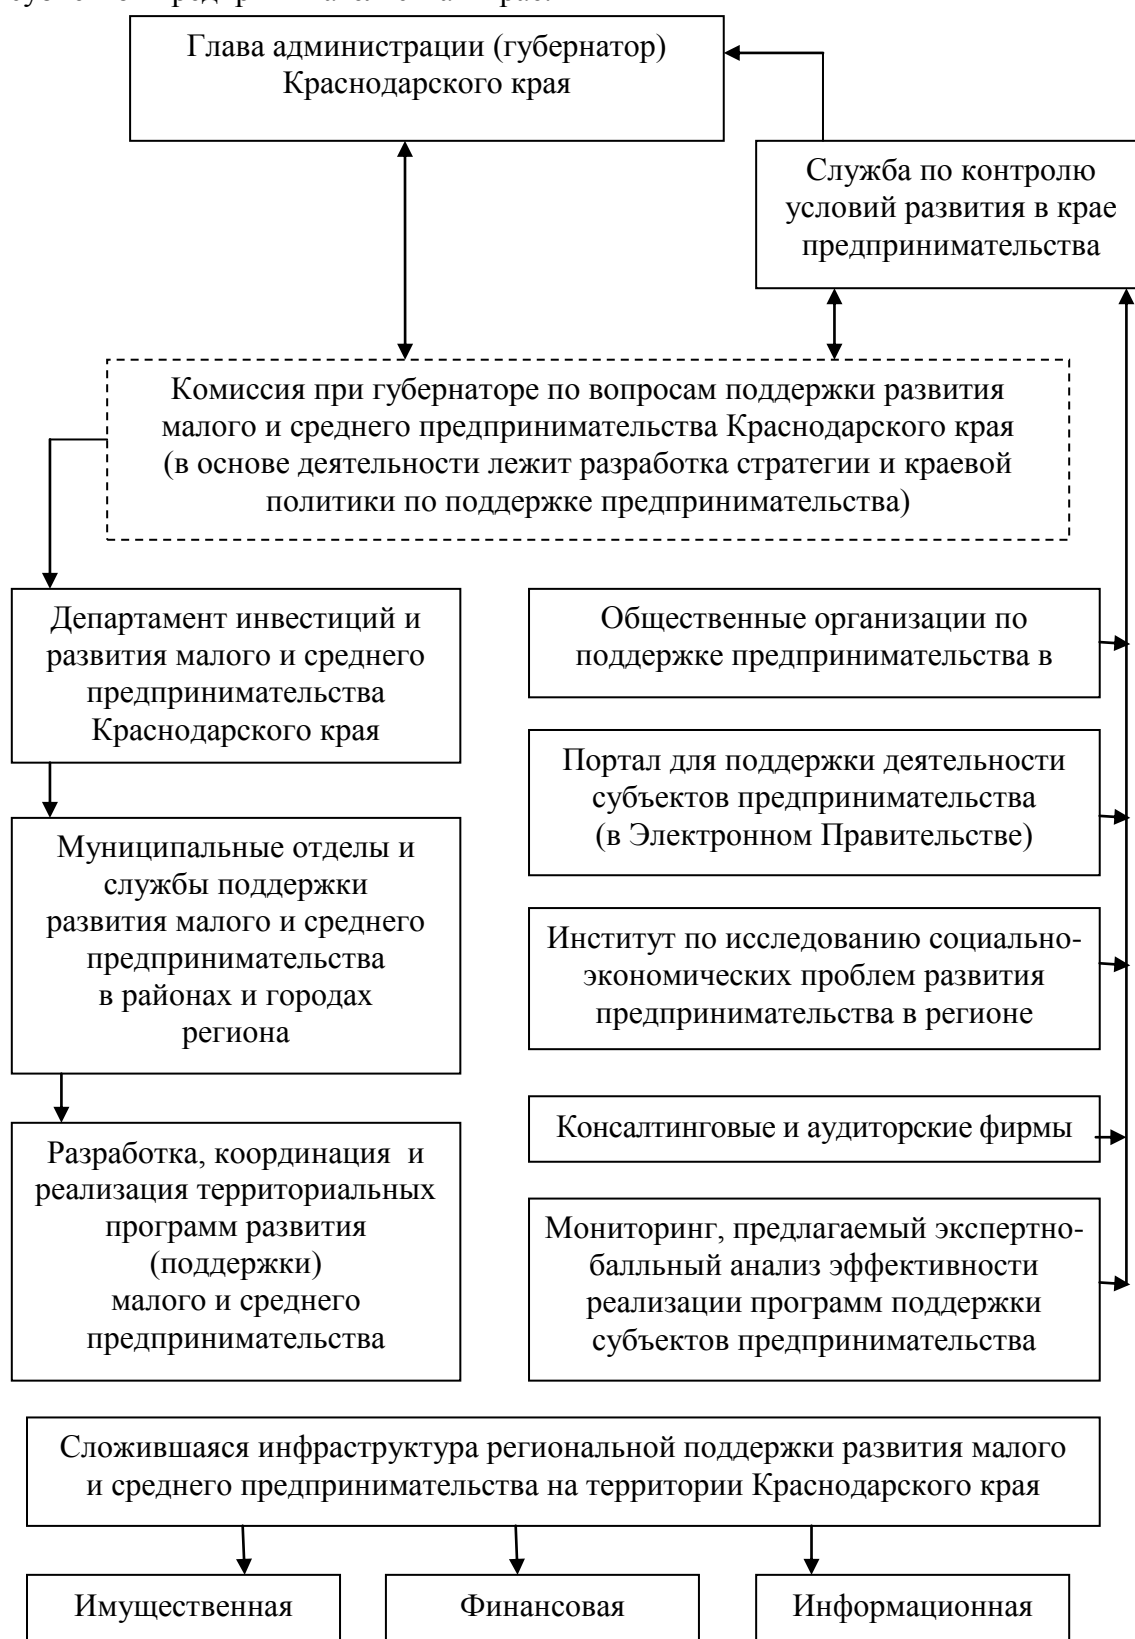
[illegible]

Глава администрации (губернатор) Краснодарского края

Служба по контролю условий развития в крае предпринимательства

Комиссия при губернаторе по вопросам поддержки развития малого и среднего предпринимательства Краснодарского края (в основе деятельности лежит разработка стратегии и краевой политики по поддержке предпринимательства)

Департамент инвестиций и развития малого и среднего предпринимательства Краснодарского края

Муниципальные отделы и службы поддержки развития малого и среднего предпринимательства в районах и городах региона

Разработка, координация и реализация территориальных программ развития (поддержки) малого и среднего предпринимательства

Общественные организации по поддержке предпринимательства в

Портал для поддержки деятельности субъектов предпринимательства (в Электронном Правительстве)

Институт по исследованию социально-экономических проблем развития предпринимательства в регионе

Консалтинговые и аудиторские фирмы

Мониторинг, предлагаемый экспертно-балльный анализ эффективности реализации программ поддержки субъектов предпринимательства

Сложившаяся инфраструктура региональной поддержки развития малого и среднего предпринимательства на территории Краснодарского края

Имущественная

Финансовая

Информационная